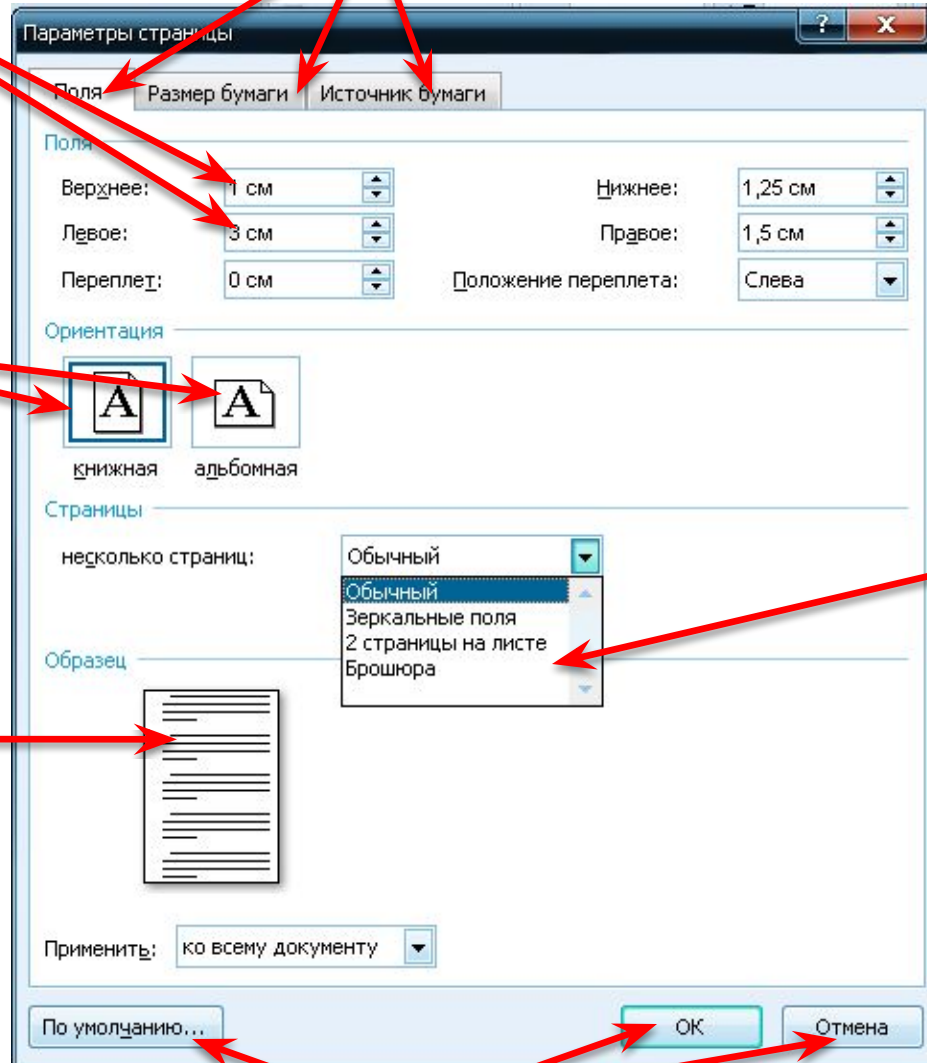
Параметры страницы

?

X

Поля

Размер бумаги

Источник бумаги

Поля

Верхнее:

1 см

Нижнее:

1,25 см

Левое:

3 см

Правое:

1,5 см

Переплет:

0 см

Положение переплета:

Слева

Ориентация

A

A

книжная

альбомная

Страницы

несколько страниц:

Обычный

Обычный

Зеркальные поля

2 страницы на листе

Брошюра

Образец

Применить:

ко всему документу

По умолчанию...

ОК

Отмена